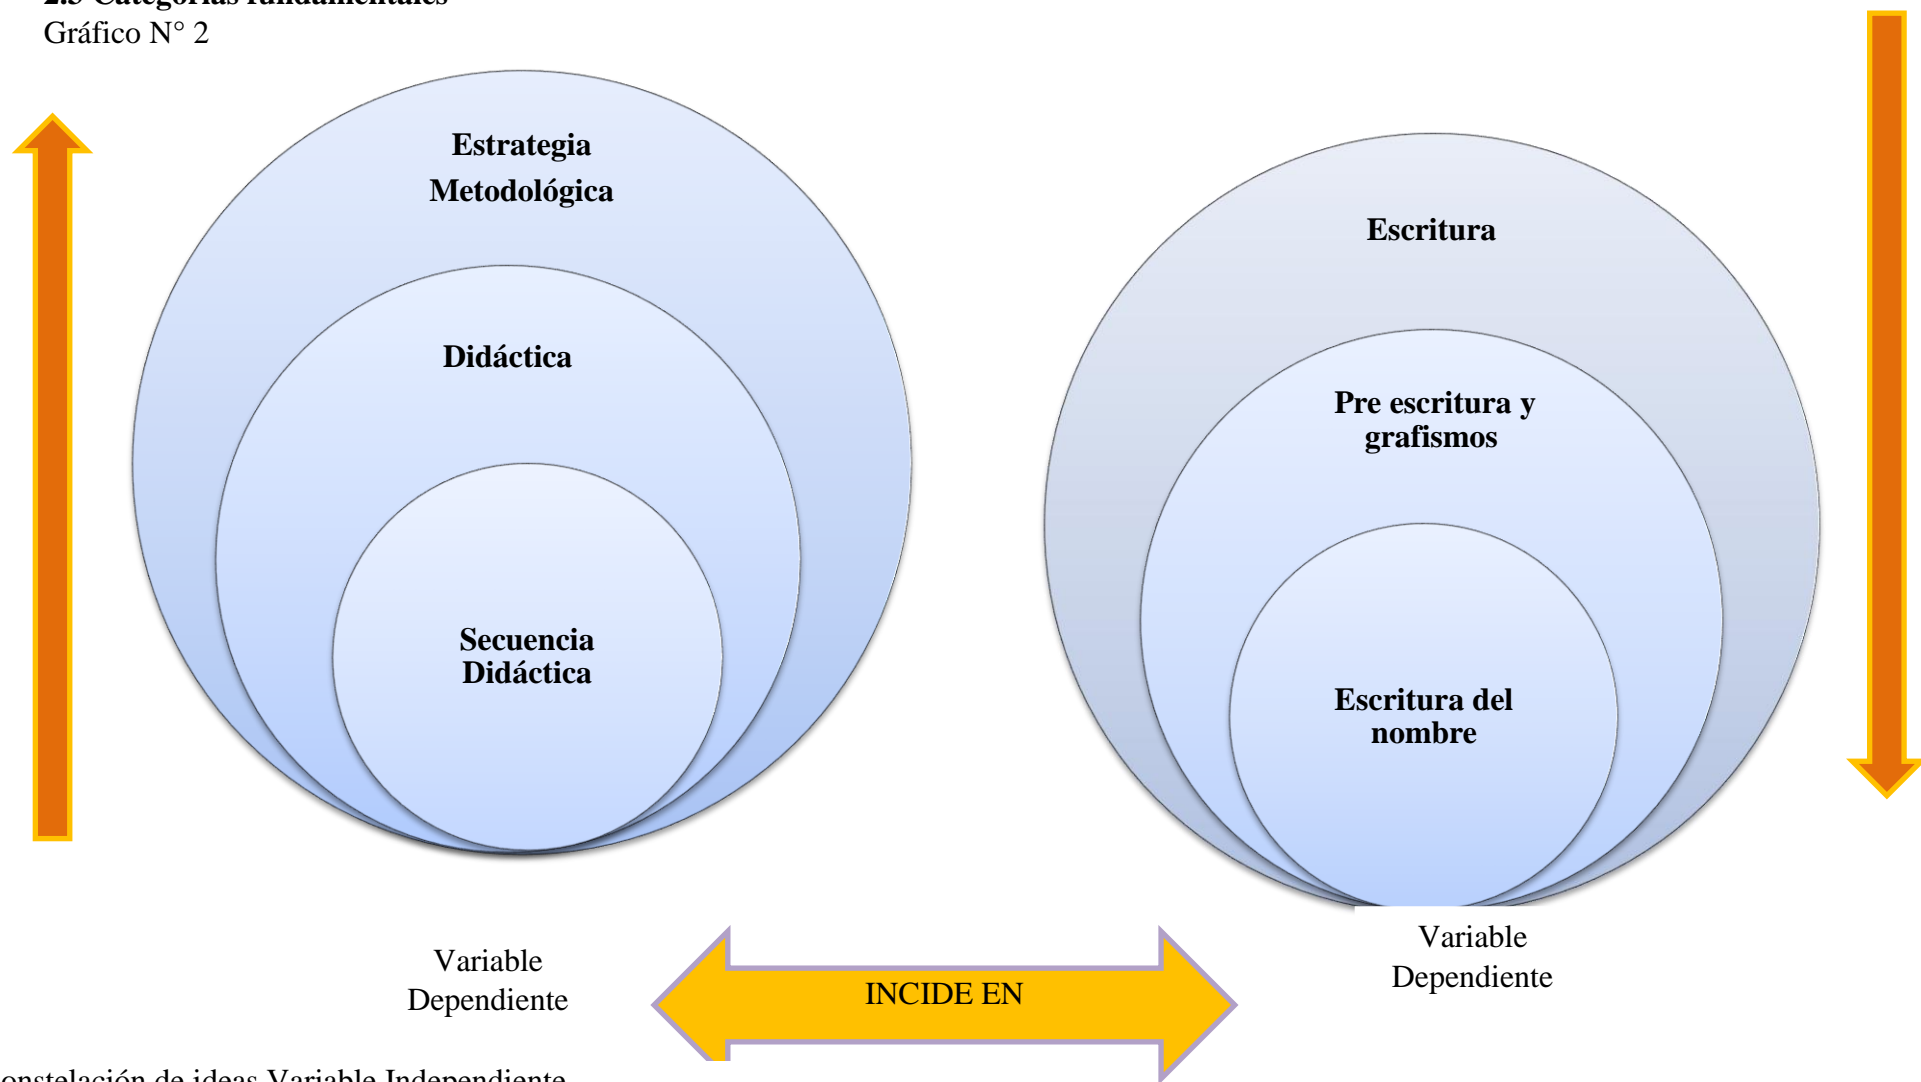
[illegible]
Gráfico N° 2

Estrategia Metodológica

Didáctica

Secuencia Didáctica

Escritura

Pre escritura y grafismos

Escritura del nombre

Variable Dependiente

INCIDE EN

Variable Dependiente

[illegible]onstelación de ideas Variable Independiente